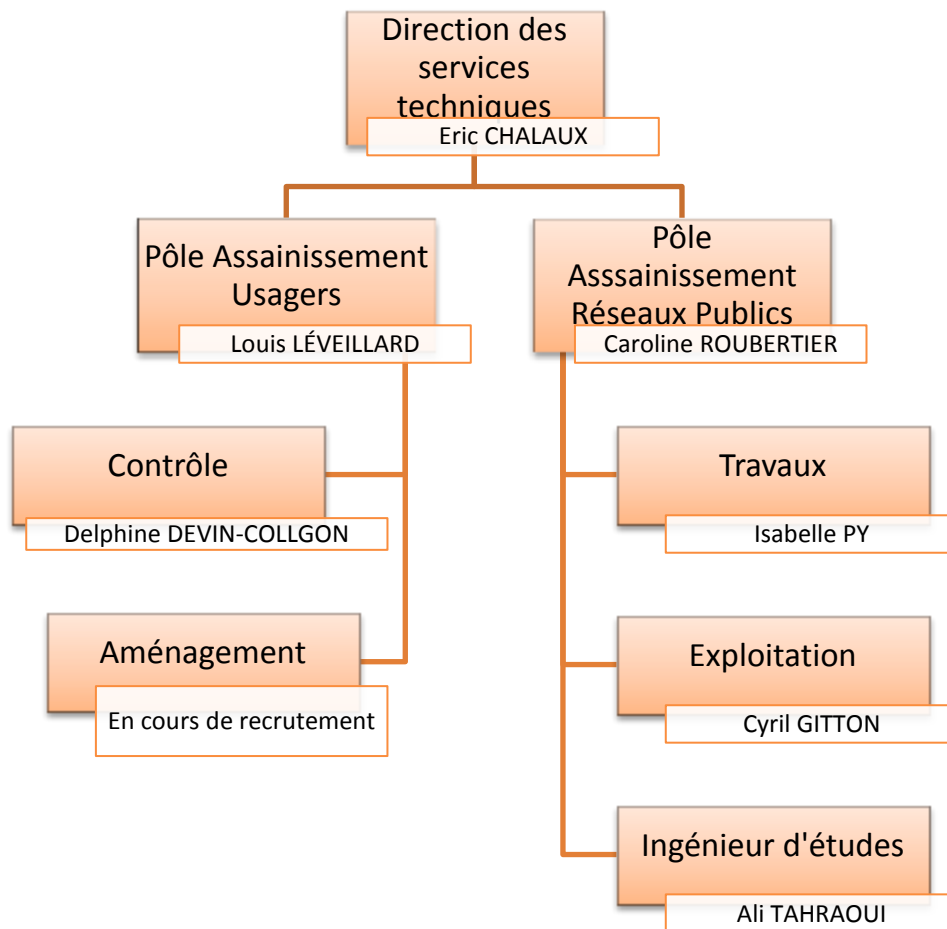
Direction des services techniques
Eric CHALAUX

Pôle Assainissement Usagers
Louis LÉVEILLARD

Pôle Asssainissement Réseaux Publics
Caroline ROUBERTIER

Contrôle
Delphine DEVIN-COLLGON

Aménagement
En cours de recrutement

Travaux
Isabelle PY

Exploitation
Cyril GITTON

Ingénieur d'études
Ali TAHRAOUI